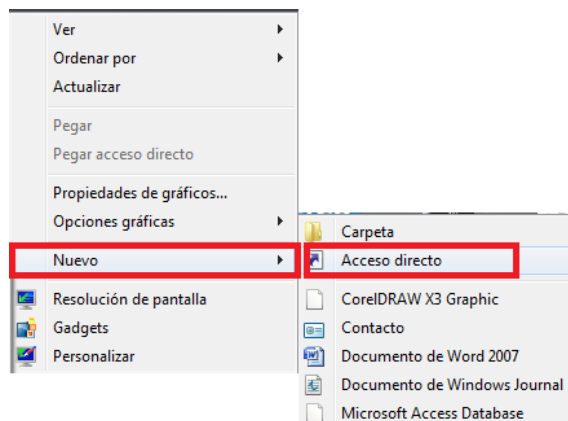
Ver
Ordenar por
Actualizar

Pegar
Pegar acceso directo

Propiedades de gráficos...
Opciones gráficas

Nuevo

Resolución de pantalla
Gadgets
Personalizar

Carpeta
Acceso directo

CorelDRAW X3 Graphic
Contacto
Documento de Word 2007
Documento de Windows Journal
Microsoft Access Database